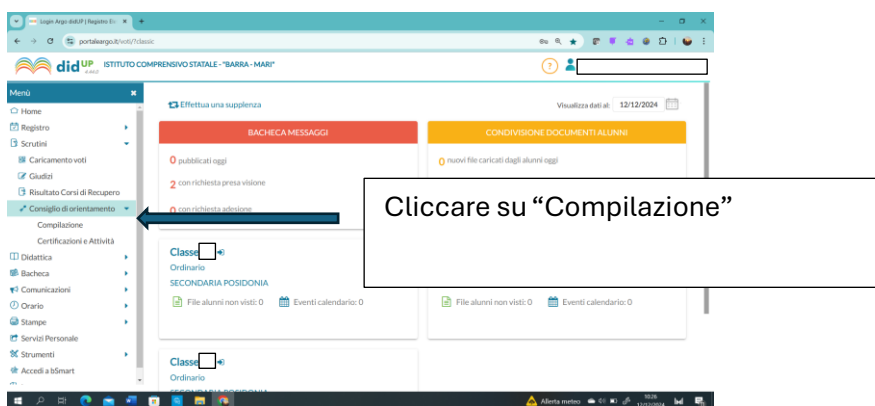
Login Argo didUP | Registro Ele

portaleargo.it/voti/?classic

did UP

ISTITUTO COMPRENSIVO STATALE - "BARRA - MARI"

Menù

Home
Registro
Scrutini
Caricamento voti
Giudizi
Risultato Corsi di Recupero
Consiglio di orientamento
Compilazione
Certificazioni e Attività
Didattica
Bacheca
Comunicazioni
Orario
Stampe
Servizi Personale
Strumenti
Accedi a bSmart

Effettua una supplenza

Visualizza dati al: 12/12/2024

BACHECA MESSAGGI

0 pubblicati oggi
2 con richiesta presa visione
0 con richiesta adesione

CONDIVISIONE DOCUMENTI ALUNNI

0 nuovi file caricati dagli alunni oggi

Cliccare su “Compilazione”

Classe
Ordinario
SECONDARIA POSIDONIA
File alunni non visti: 0
Eventi calendario: 0

File alunni non visti: 0
Eventi calendario: 0

Classe
Ordinario
SECONDARIA POSIDONIA

Allerta meteo
10:26
12/12/2024